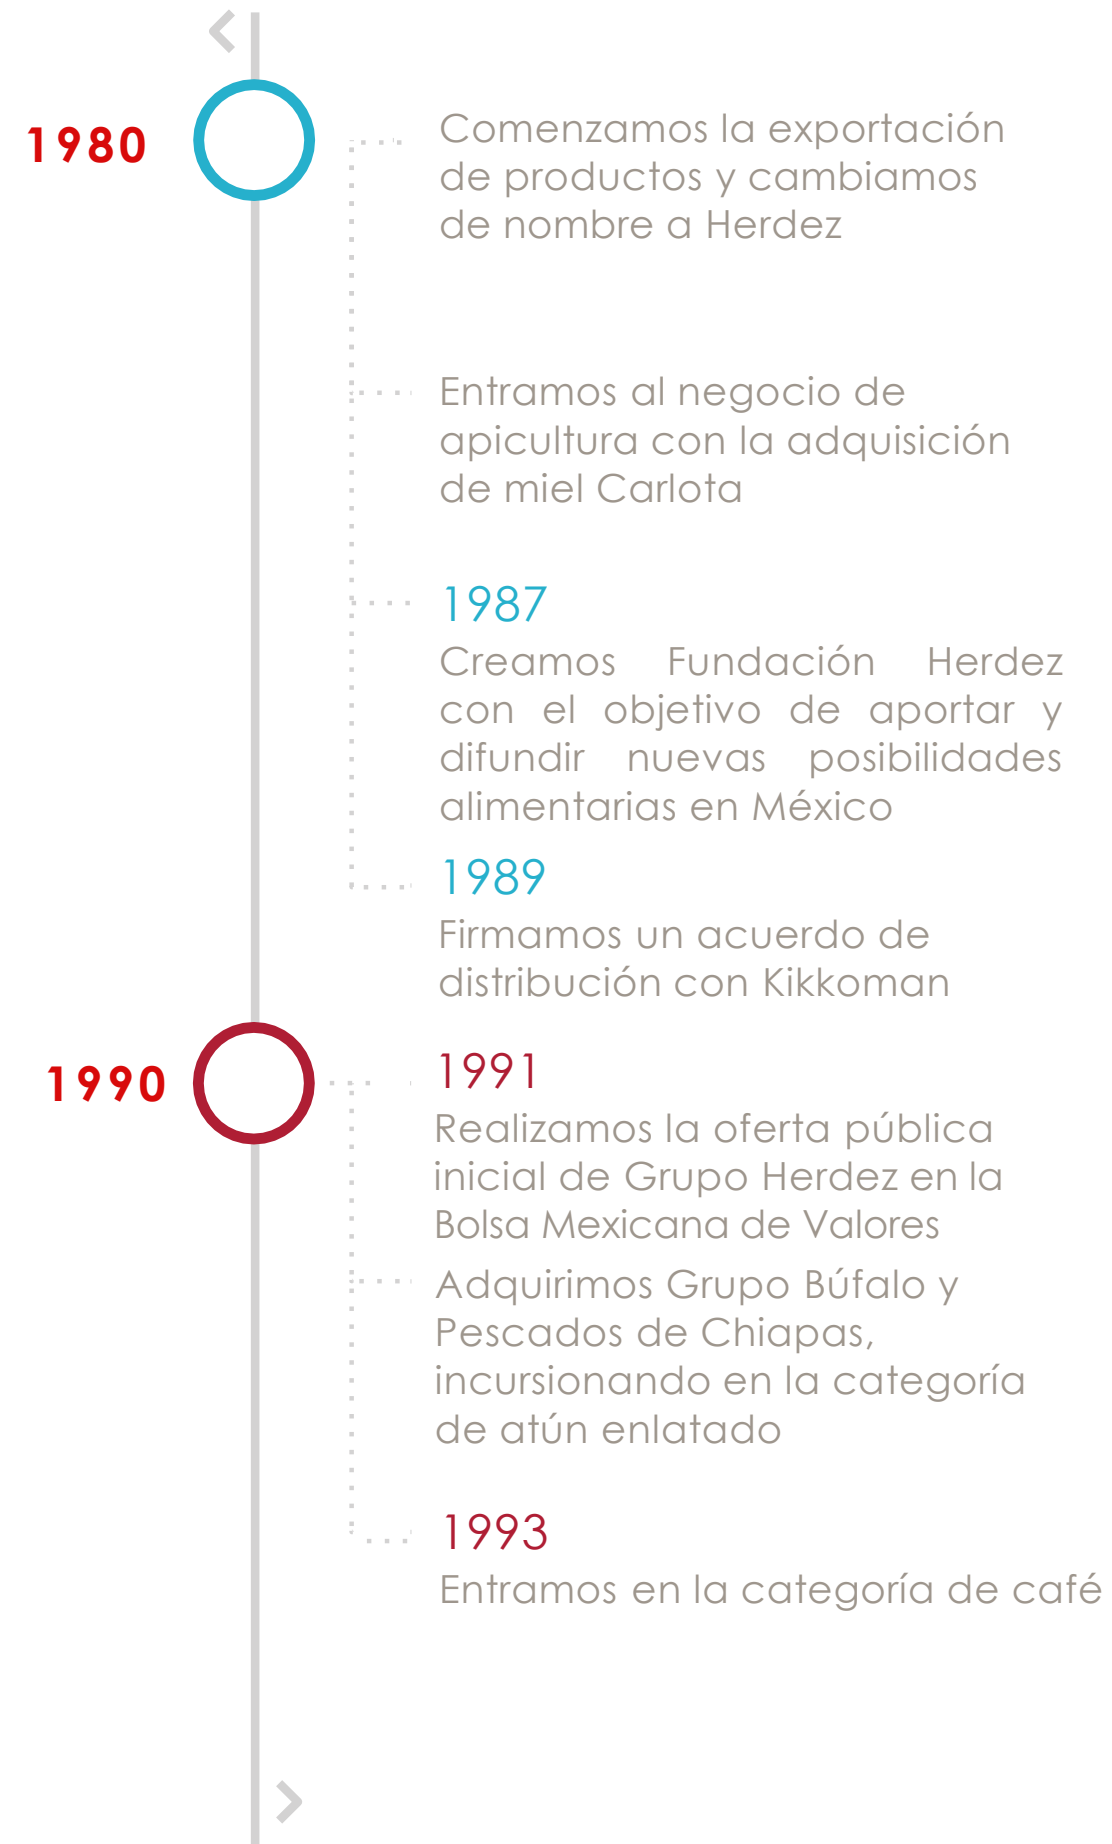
1980

Comenzamos la exportación de productos y cambiamos de nombre a Herdez

Entramos al negocio de apicultura con la adquisición de miel Carlota

1987
Creamos Fundación Herdez con el objetivo de aportar y difundir nuevas posibilidades alimentarias en México

1989
Firmamos un acuerdo de distribución con Kikkoman

1990

1991
Realizamos la oferta pública inicial de Grupo Herdez en la Bolsa Mexicana de Valores

Adquirimos Grupo Búfalo y Pescados de Chiapas, incursionando en la categoría de atún enlatado

1993
Entramos en la categoría de café